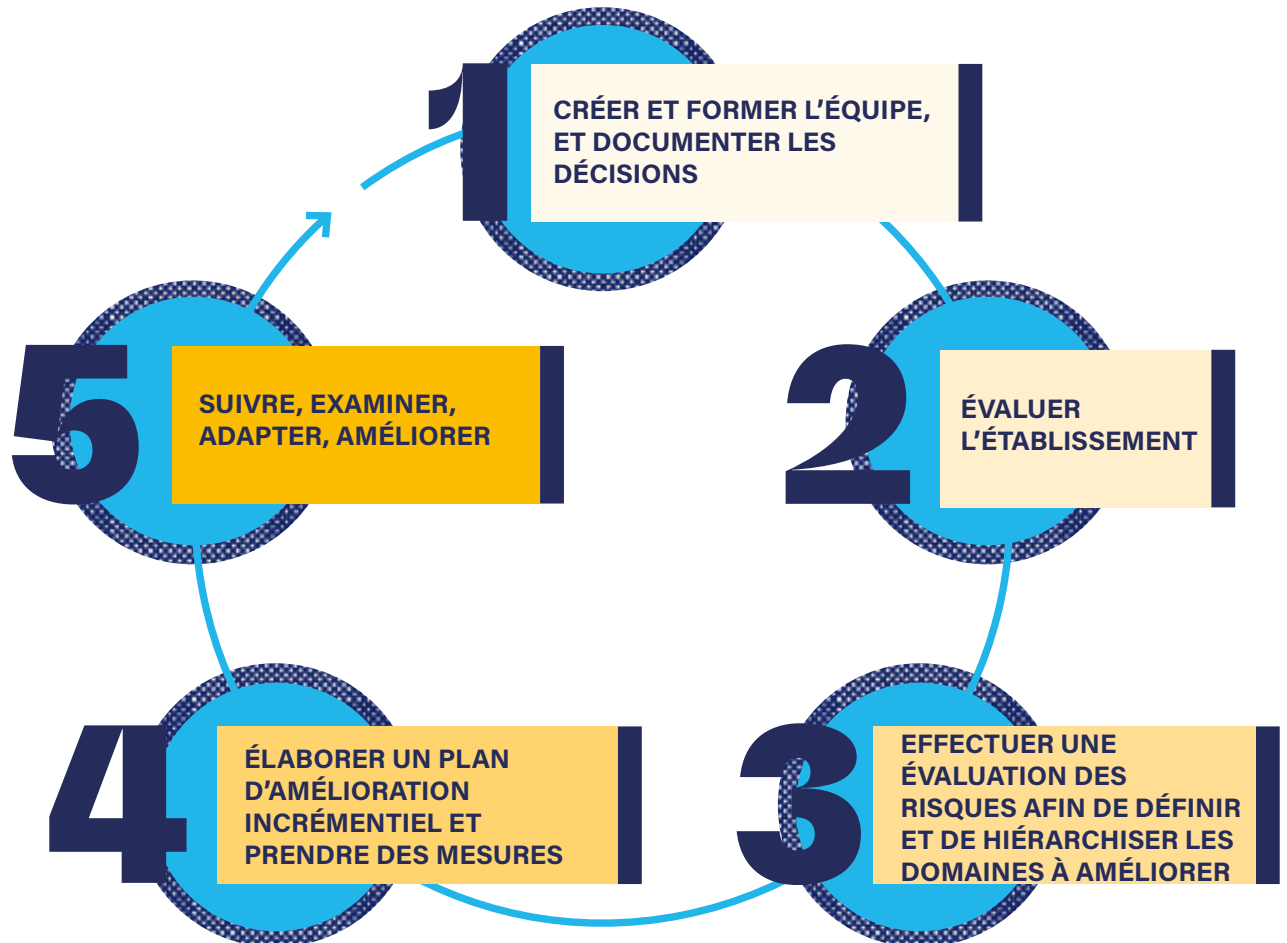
1

CRÉER ET FORMER L'ÉQUIPE, ET DOCUMENTER LES DÉCISIONS

5

SUIVRE, EXAMINER, ADAPTER, AMÉLIORER

2

ÉVALUER L'ÉTABLISSEMENT

4

ÉLABORER UN PLAN D'AMÉLIORATION INCRÉMENTIEL ET PRENDRE DES MESURES

3

EFFECTUER UNE ÉVALUATION DES RISQUES AFIN DE DÉFINIR ET DE HIÉRARCHISER LES DOMAINES À AMÉLIORER